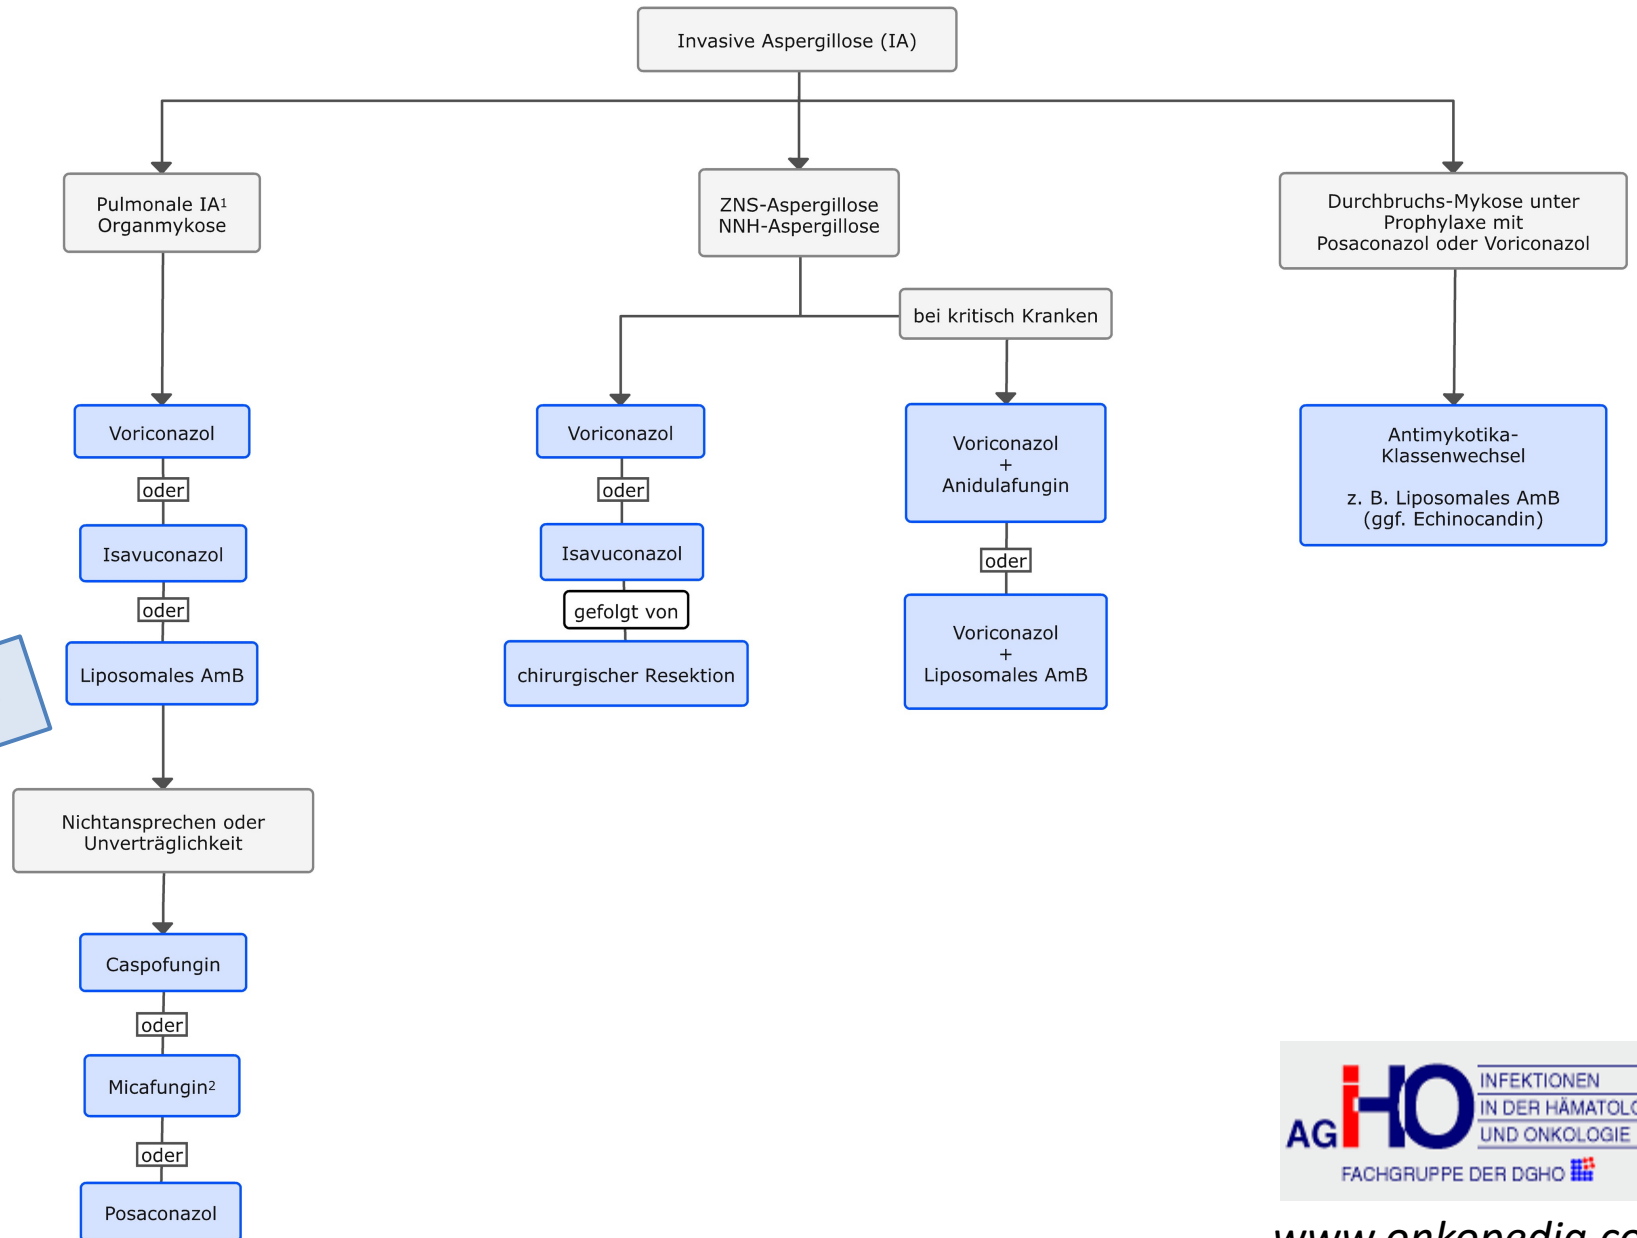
Invasive Aspergillose (IA)

Pulmonale IA$^1$
Organmykose

ZNS-Aspergillose
NNH-Aspergillose

Durchbruchs-Mykose unter Prophylaxe mit Posaconazol oder Voriconazol

bei kritisch Kranken

Voriconazol

oder

Isavuconazol

oder

Liposomales AmB

Nichtansprechen oder Unverträglichkeit

Caspofungin

oder

Micafungin$^2$

oder

Posaconazol

Voriconazol

oder

Isavuconazol

gefolgt von

chirurgischer Resektion

Voriconazol
+
Anidulafungin

oder

Voriconazol
+
Liposomales AmB

Antimykotika-Klassenwechsel

z. B. Liposomales AmB
(ggf. Echinocandin)

AG iHO INFEKTIONEN IN DER HÄMATOL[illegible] UND ONKOLOGIE
FACHGRUPPE DER DGHO

www.onkopedia.c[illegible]